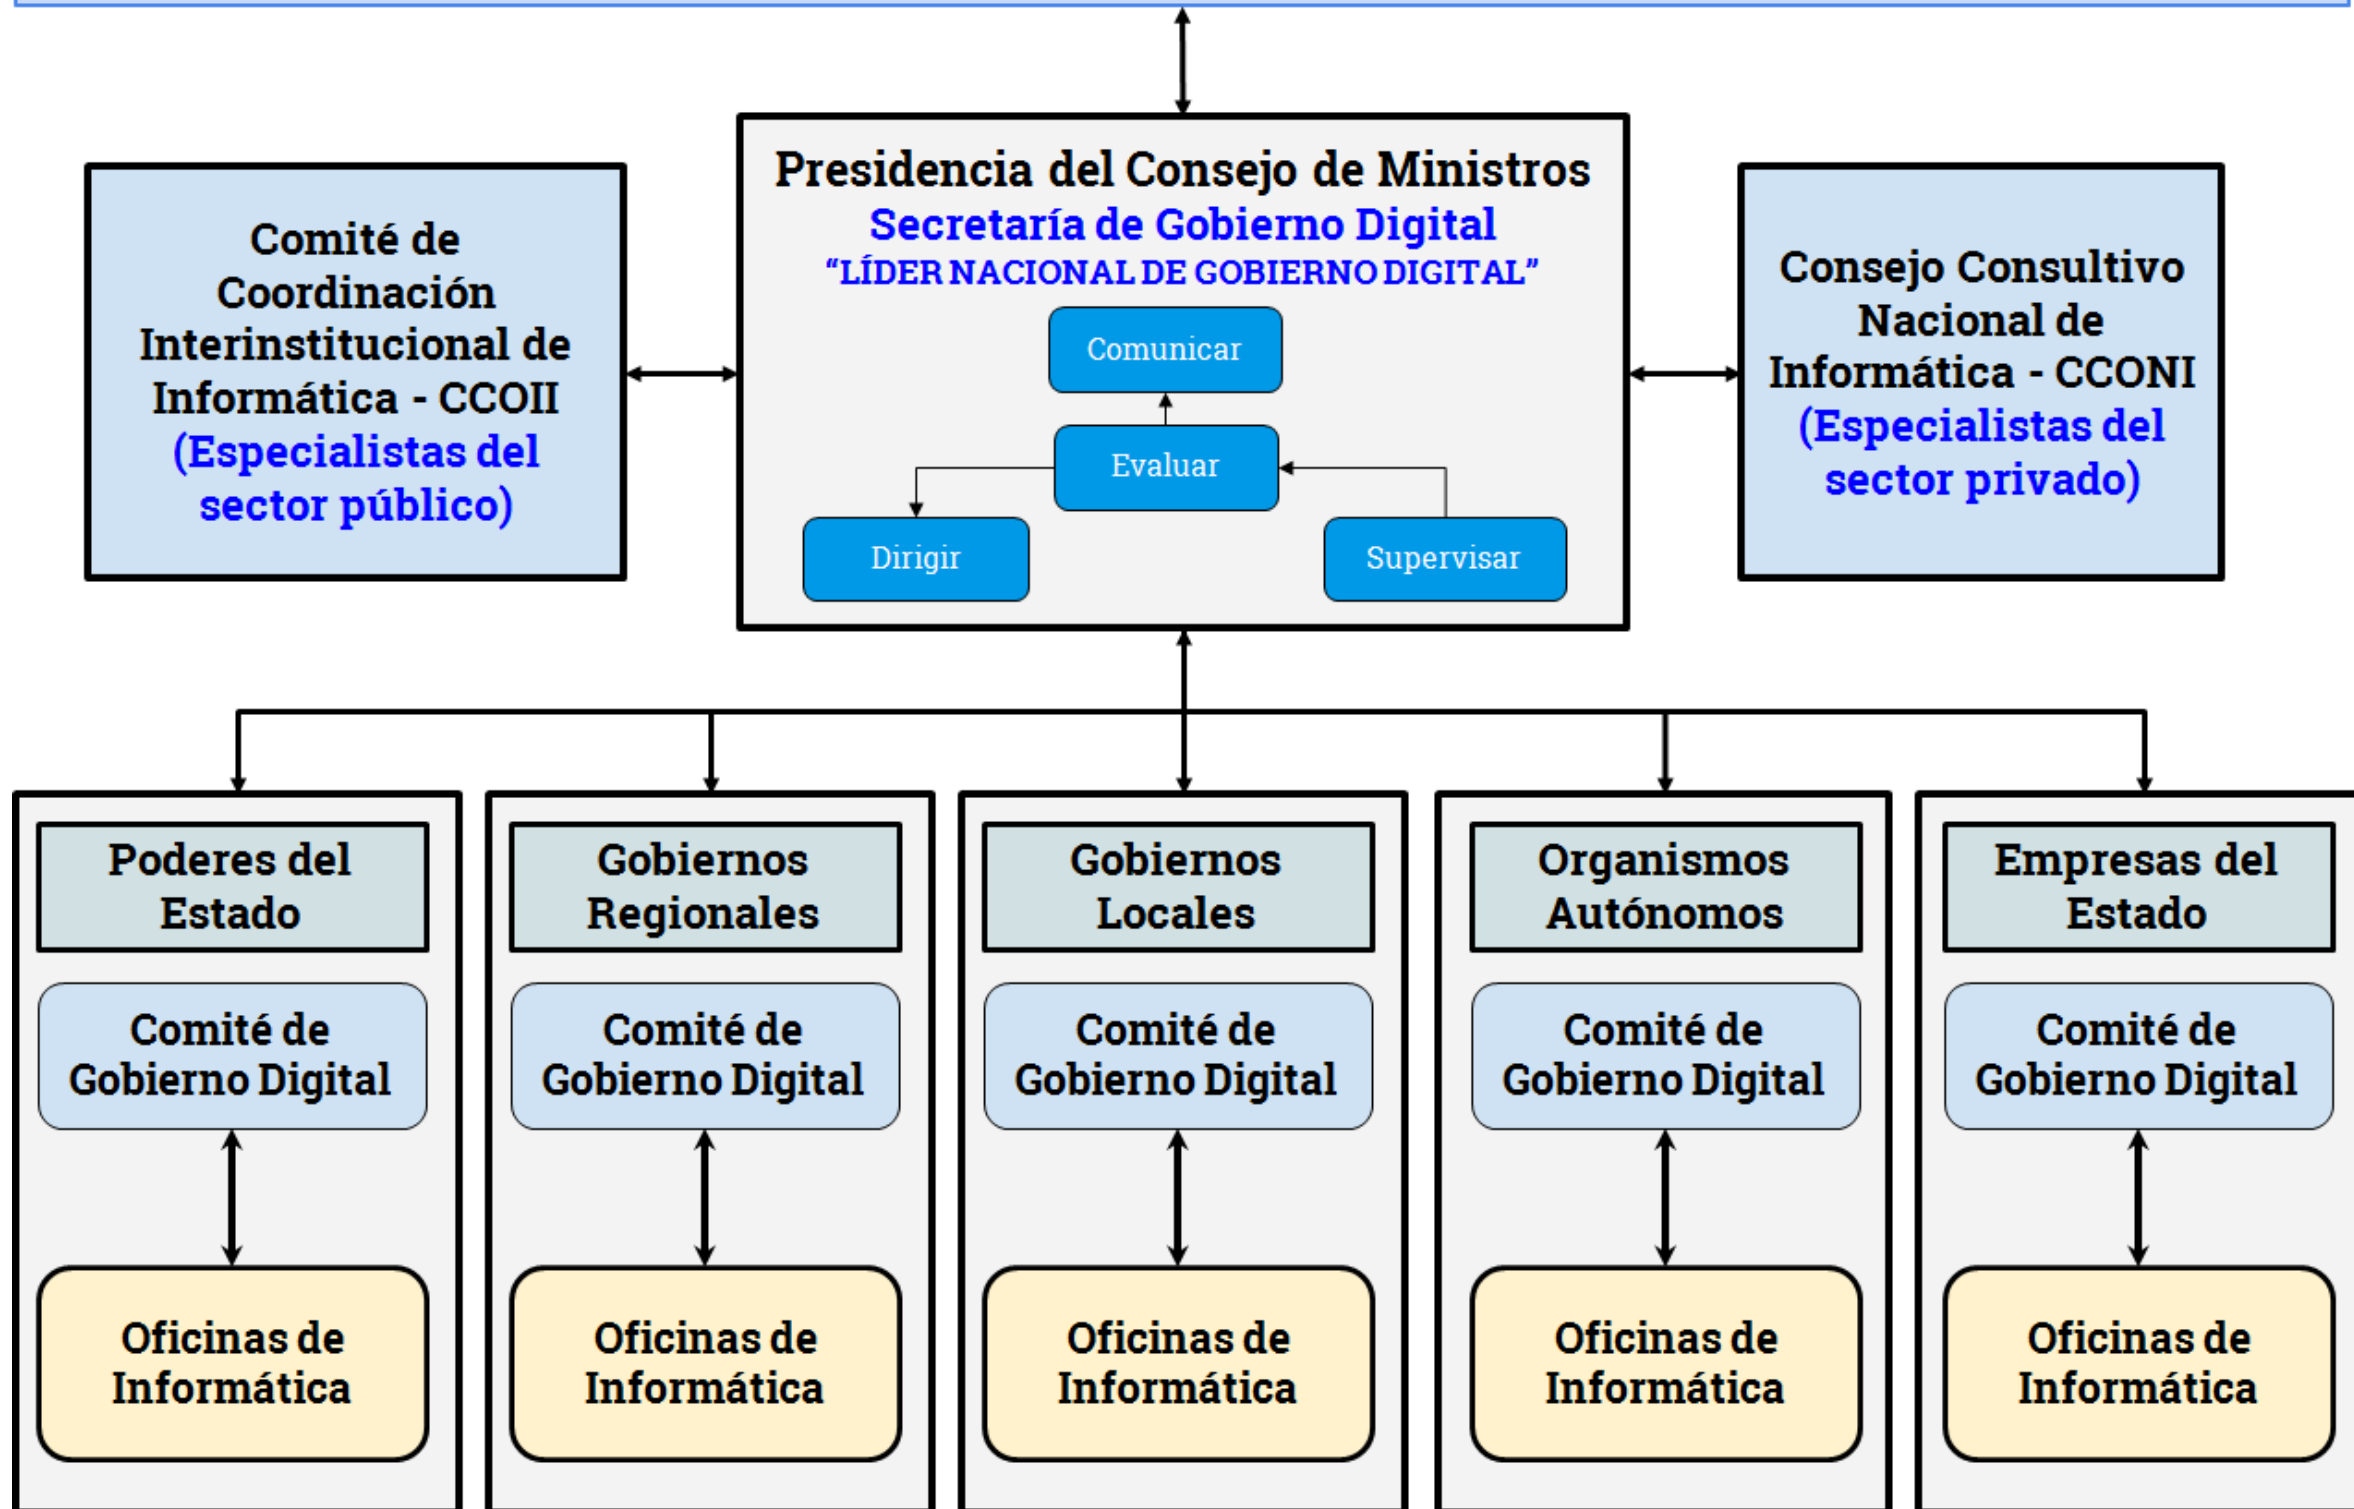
Comité de Coordinación Interinstitucional de Informática - CCOII
(Especialistas del sector público)

Presidencia del Consejo de Ministros
Secretaría de Gobierno Digital
"LÍDER NACIONAL DE GOBIERNO DIGITAL"

Comunicar

Evaluar

Dirigir

Supervisar

Consejo Consultivo Nacional de Informática - CCONI
(Especialistas del sector privado)

Poderes del Estado

Comité de Gobierno Digital

Oficinas de Informática

Gobiernos Regionales

Comité de Gobierno Digital

Oficinas de Informática

Gobiernos Locales

Comité de Gobierno Digital

Oficinas de Informática

Organismos Autónomos

Comité de Gobierno Digital

Oficinas de Informática

Empresas del Estado

Comité de Gobierno Digital

Oficinas de Informática